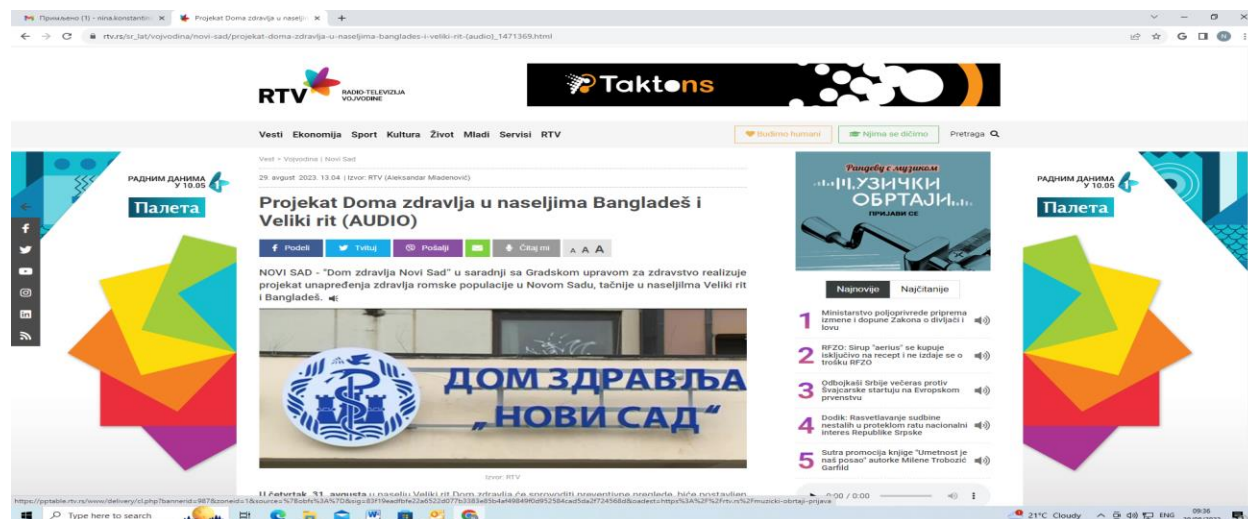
Примљено (1) - nina.konstantin | Projekat Doma zdravlja u naselj ×

rtv.rs/sr_lat/vojvodina/novi-sad/projekat-doma-zdravlja-u-naseljima-banglades-i-veliki-rit-(audio)_1471369.html

RTV RADIO-TELEVIZIJA VOJVODINE

Taktons

Vesti Ekonomija Sport Kultura Život Mladi Servisi RTV

Budimo humani | Njima se dičimo | Pretraga

РАДНИМ ДАНИМА У 10.05

Палета

Vesti › Vojvodina | Novi Sad

29. avgust 2023. 13:04 | Izvor: RTV (Aleksandar Mladenović)

Projekat Doma zdravlja u naseljima Bangladeš i Veliki rit (AUDIO)

Podeli | Tvituj | Pošalji | Čitaj mi | A A A

NOVI SAD - "Dom zdravlja Novi Sad" u saradnji sa Gradskom upravom za zdravstvo realizuje projekat unapređenja zdravlja romske populacije u Novom Sadu, tačnije u naseljima Veliki rit i Bangladeš.

ДОМ ЗДРАВЉА „НОВИ САД"

Izvor: RTV

U četvrtak, 31. avgusta u naselju Veliki rit Dom zdravlja će sprovoditi preventivne preglede, biće postavljen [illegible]

Рандеву с музиком
МУЗИЧКИ ОБРТАЈИ
ПРИЈАВИ СЕ

Najnovije | Najčitanije

1 Ministarstvo poljoprivrede priprema izmene i dopune Zakona o divljači i lovu

2 RFZO: Sirup "aerius" se kupuje isključivo na recept i ne izdaje se o trošku RFZO

3 Odbojkaši Srbije večeras protiv Švajcarske startuju na Evropskom prvenstvu

4 Dodik: Rasvetlavanje sudbine nestalih u proteklom ratu nacionalni interes Republike Srpske

5 Sutra promocija knjige "Umetnost je naš posao" autorke Milene Trobozić Garfild

0:00 / 0:00

https://pptable.rtv.rs/www/delivery/cl.php?bannerid=987&zoneid=1&source=%7Bobfs%3A%7D&sig=83f19eadfbfe22a6522d077b3383e85b4e49849f0d952584cad5da2f724568d&oadest=https%3A%2F%2Frtv.rs%2Fmuzicki-obrtaji-prijava

Type here to search

21°C Cloudy ENG 09:36